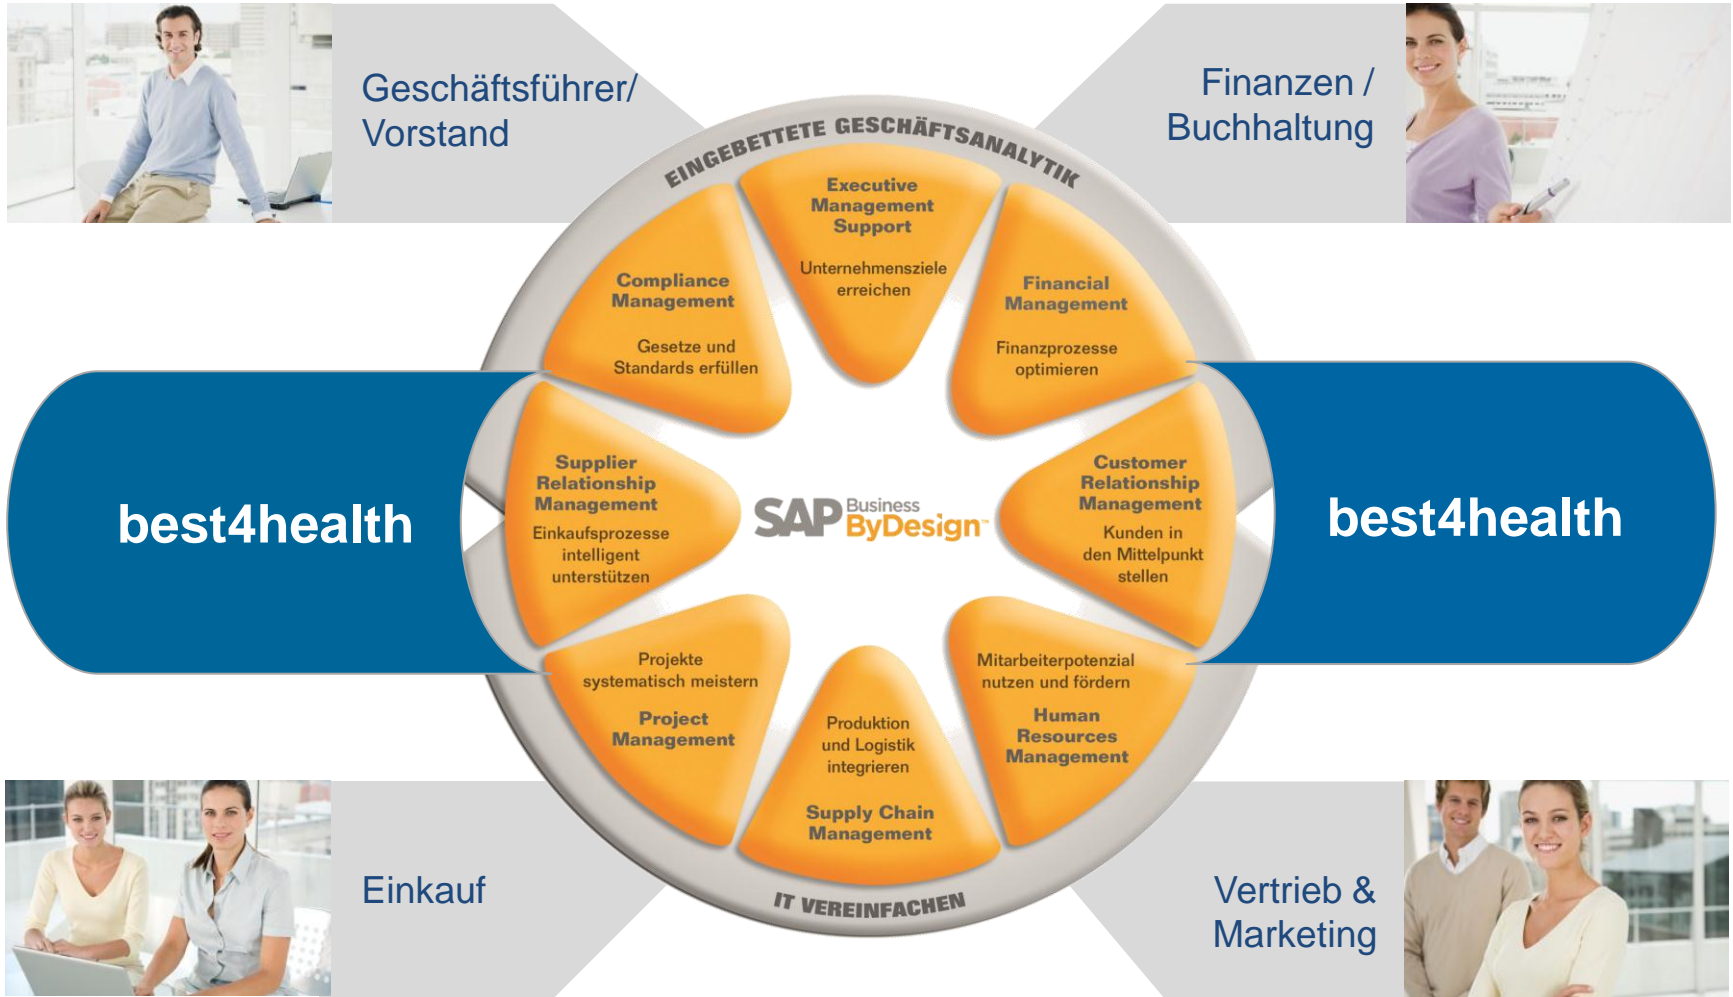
Geschäftsführer/
Vorstand

Finanzen /
Buchhaltung

EINGEBETTETE GESCHÄFTSANALYTIK

Executive Management Support

Unternehmensziele erreichen

Compliance Management

Gesetze und Standards erfüllen

Financial Management

Finanzprozesse optimieren

best4health

Supplier Relationship Management

Einkaufsprozesse intelligent unterstützen

SAP Business ByDesign

Customer Relationship Management

Kunden in den Mittelpunkt stellen

best4health

Projekte systematisch meistern

Project Management

Produktion und Logistik integrieren

Supply Chain Management

Mitarbeiterpotenzial nutzen und fördern

Human Resources Management

IT VEREINFACHEN

Einkauf

Vertrieb &
Marketing